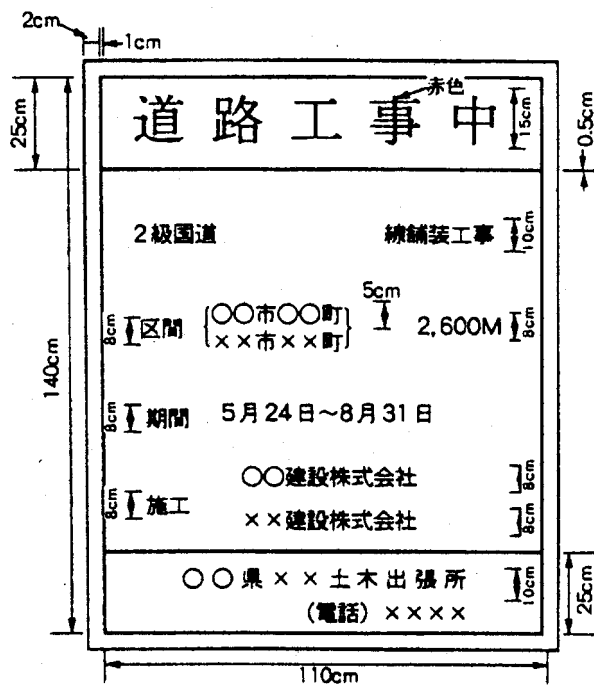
2cm
1cm
25cm
赤色
道 路 工 事 中
15cm
0.5cm
140cm
2級国道
練舗装工事
10cm
5cm
8cm
区間
○○市○○町
××市××町
2,600M
8cm
8cm
期間
5月24日~8月31日
8cm
施工
○○建設株式会社
8cm
××建設株式会社
8cm
○○県××土木出張所
10cm
25cm
(電話) ××××
110cm